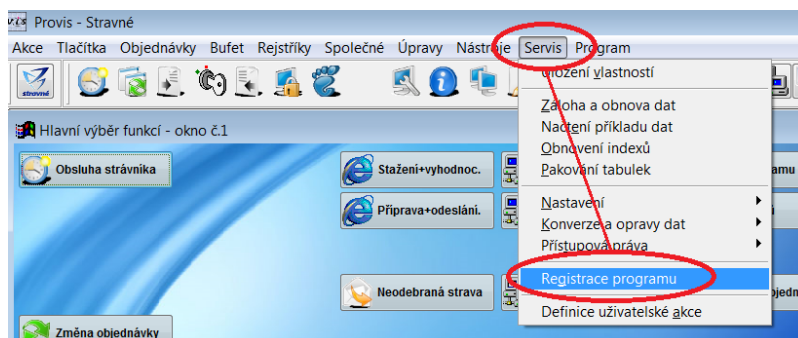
Provis - Stravné

Akce Tlačítka Objednávky Bufet Rejstříky Společné Úpravy Nástroje Servis Program

stravné

Hlavní výběr funkcí - okno č.1

Obsluha strávníka

Stažení+vyhodnoc.

Příprava+odeslání.

Neodebraná strava

Změna objednávky

Uložení vlastností

Záloha a obnova dat
Načtení příkladu dat
Obnovení indexů
Pakování tabulek

Nastavení
Konverze a opravy dat
Přístupová práva

Registrace programu

Definice uživatelské akce

amu

objedn